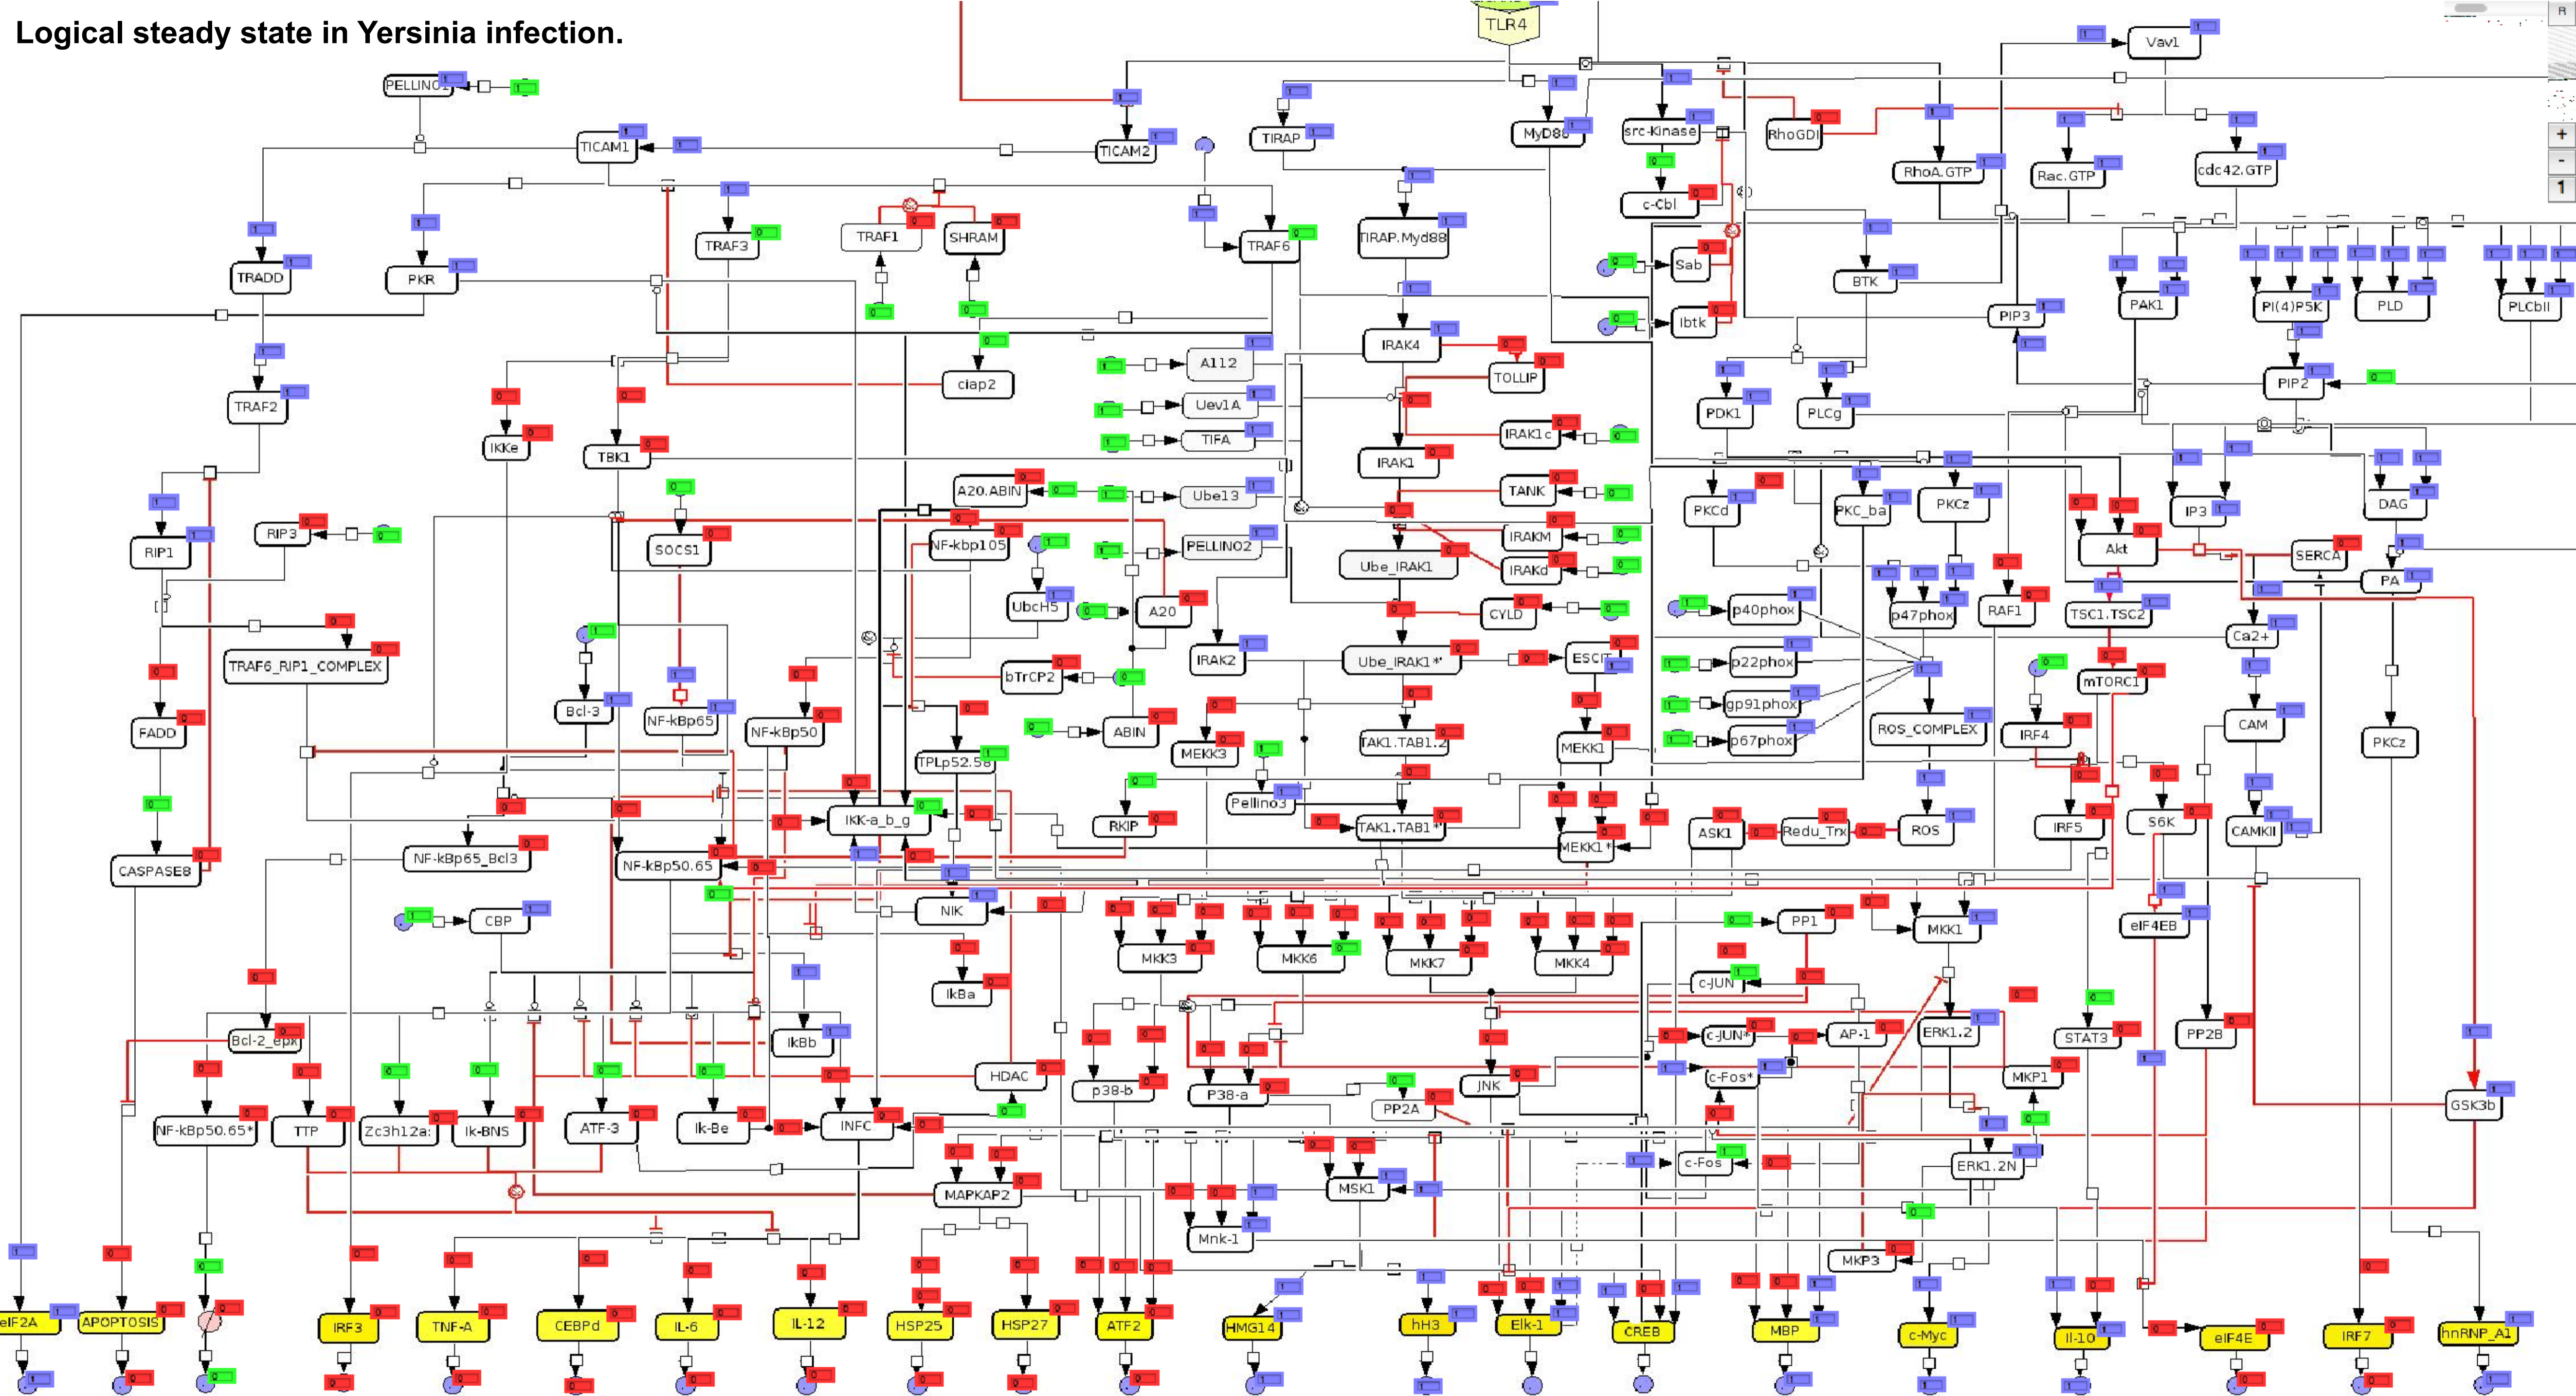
Logical steady state in Yersinia infection.

TLR4
PELLINO1
TICAM1
TICAM2
TIRAP
MyD88
src-Kinase
RhoGDI
Vav1
RhoA.GTP
Rac.GTP
cdc42.GTP
c-Cbl
TRAF3
TRAF1
SHRAM
TRAF6
TIRAP.Myd88
Sab
Ibtk
BTK
TRADD
PKR
PIP3
PAK1
PI(4)P5K
PLD
PLCbII
IRAK4
TOLLIP
A112
Uev1A
TIFA
ciap2
TRAF2
IKKe
TBK1
IRAK1c
IRAK1
TANK
PDK1
PLCg
PIP2
A20.ABIN
Ube13
IRAKM
IRAKd
PKCd
PKC_ba
PKCz
Akt
IP3
DAG
SERCA
PA
RIP1
RIP3
SOCS1
NF-kbp105
PELLINO2
Ube_IRAK1
UbcH5
A20
CYLD
p40phox
p47phox
RAF1
TSC1.TSC2
Ca2+
TRAF6_RIP1_COMPLEX
Bcl-3
NF-kBp65
NF-kBp50
bTrCP2
IRAK2
Ube_IRAK1*
ESCIT
p22phox
gp91phox
p67phox
mTORC1
IRF4
ROS_COMPLEX
CAM
PKCz
FADD
ABIN
MEKK3
TAK1.TAB1.2
MEKK1
TPLp52.58
Pellino3
IKK-a_b_g
RKIP
TAK1.TAB1*
MEKK1*
ASK1
Redu_Trx
ROS
IRF5
S6K
CAMKII
CASPASE8
NF-kBp65_Bcl3
NF-kBp50.65
NIK
CBP
PP1
MKK1
eIF4EB
MKK3
MKK6
MKK7
MKK4
IkBa
c-JUN
IkBb
Bcl-2_epx
c-JUN*
AP-1
ERK1.2
STAT3
PP2B
HDAC
p38-b
P38-a
PP2A
JNK
c-Fos*
MKP1
GSK3b
NF-kBp50.65*
TTP
Zc3h12a:
Ik-BNS
ATF-3
Ik-Be
INFC
c-Fos
ERK1.2N
MAPKAP2
MSK1
Mnk-1
MKP3
eIF2A
APOPTOSIS
IRF3
TNF-A
CEBPd
IL-6
IL-12
HSP25
HSP27
ATF2
HMG14
hH3
Elk-1
CREB
MBP
c-Myc
Il-10
eIF4E
IRF7
hnRNP_A1
+
-
1